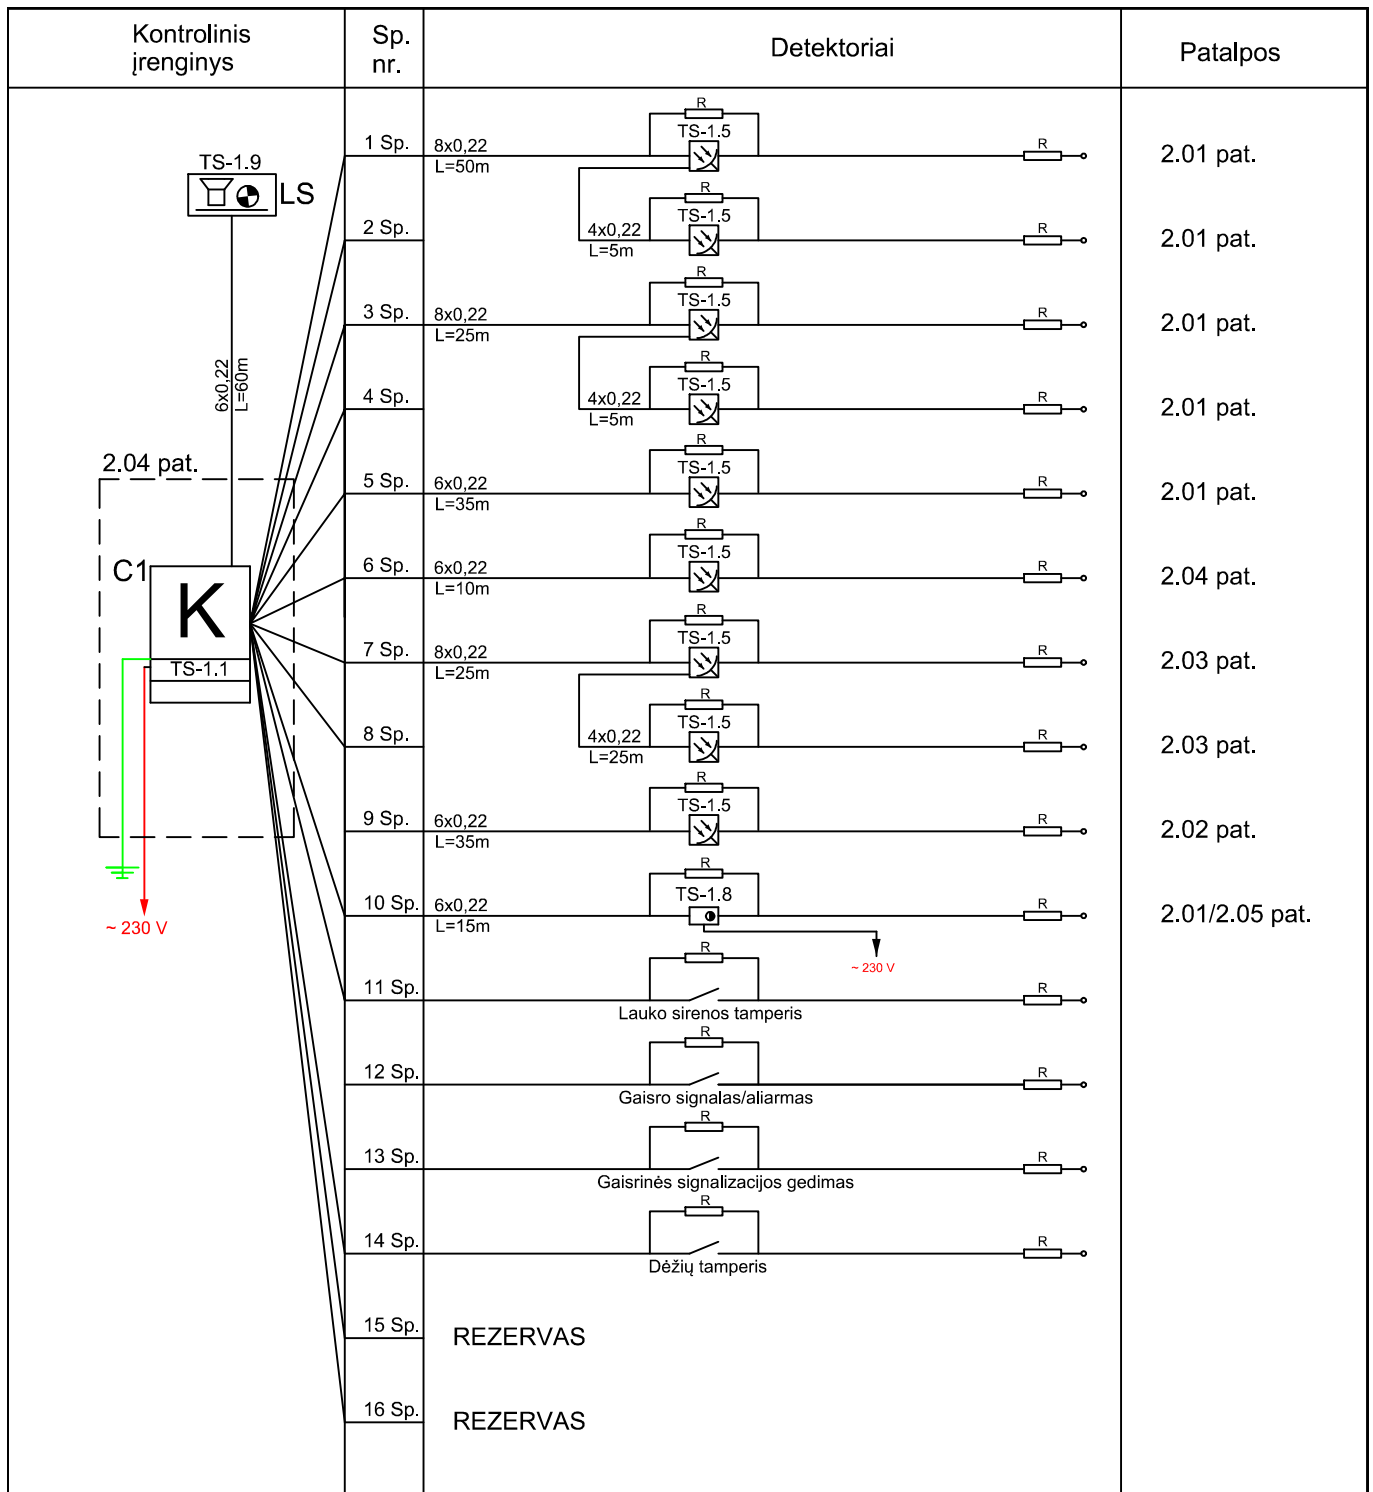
| Kontrolinis įrenginys | Sp. nr. | Detektoriai | Patalpos |
|---|---|---|---|

TS-1.9
LS
6x0,22
L=60m
2.04 pat.
C1
K
TS-1.1
~ 230 V

1 Sp. 8x0,22 L=50m R TS-1.5 R 2.01 pat.
2 Sp. 4x0,22 L=5m R TS-1.5 R 2.01 pat.
3 Sp. 8x0,22 L=25m R TS-1.5 R 2.01 pat.
4 Sp. 4x0,22 L=5m R TS-1.5 R 2.01 pat.
5 Sp. 6x0,22 L=35m R TS-1.5 R 2.01 pat.
6 Sp. 6x0,22 L=10m R TS-1.5 R 2.04 pat.
7 Sp. 8x0,22 L=25m R TS-1.5 R 2.03 pat.
8 Sp. 4x0,22 L=25m R TS-1.5 R 2.03 pat.
9 Sp. 6x0,22 L=35m R TS-1.5 R 2.02 pat.
10 Sp. 6x0,22 L=15m R TS-1.8 R ~ 230 V 2.01/2.05 pat.
11 Sp. R Lauko sirenos tamperis R
12 Sp. R Gaisro signalas/aliarmas R
13 Sp. R Gaisrinės signalizacijos gedimas R
14 Sp. R Dėžių tamperis R
15 Sp. REZERVAS
16 Sp. REZERVAS